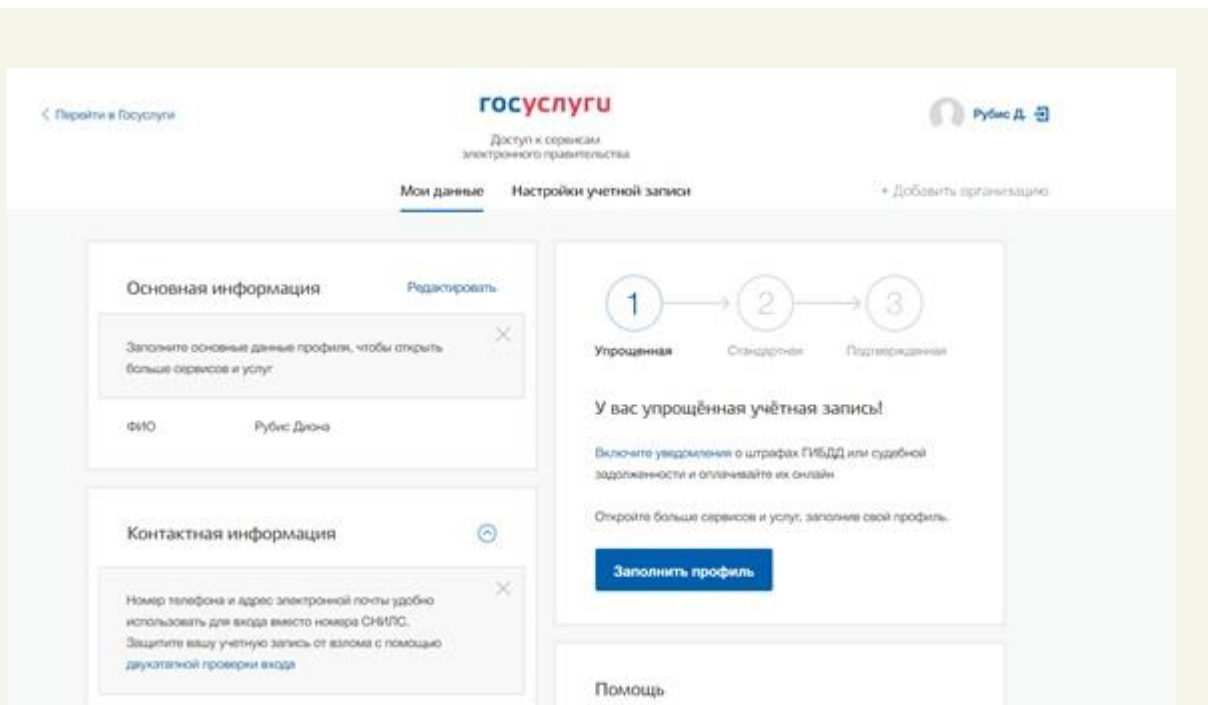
< Перейти в Госуслуги

госуслуги

Доступ к сервисам электронного правительства

Рубис Д.

Мои данные Настройки учетной записи

+ Добавить организацию

Основная информация

Редактировать

Заполните основные данные профиля, чтобы открыть больше сервисов и услуг

ФИО Рубис Диона

Контактная информация

Номер телефона и адрес электронной почты удобно использовать для входа вместо номера СНИЛС. Защитите вашу учетную запись от взлома с помощью двухэтапной проверки входа

1 2 3

Упрощенная Стандартная Подтвержденная

У вас упрощённая учётная запись!

Включите уведомления о штрафах ГИБДД или судебной задолженности и оплачивайте их онлайн

Откройте больше сервисов и услуг, заполнив свой профиль.

Заполнить профиль

Помощь